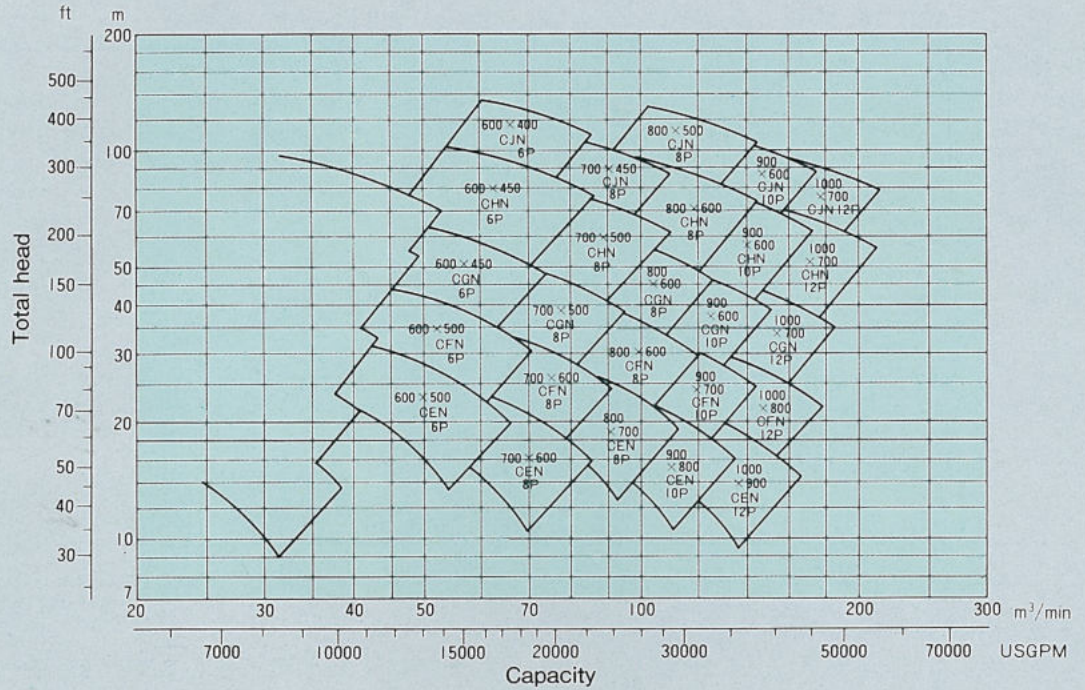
ft m
200
500
400
100
300
70
200
50
150
40
100
30
70
20
50
40
10
30
7

Total head

600 × 400
CJN
6P

800 × 500
CJN
8P

700 × 450
CJN
8P

900
× 600
CJN
10P

1000
× 700
CJN 12P

600 × 450
CHN
6P

800 × 600
CHN
8P

700 × 500
CHN
8P

900
× 600
CHN
10P

1000
× 700
CHN
12P

600 × 450
CGN
6P

800
× 600
CGN
8P

900
× 600
CGN
10P

700 × 500
CGN
8P

1000
× 700
CGN
12P

600 × 500
CFN
6P

800 × 600
CFN
8P

700 × 600
CFN
8P

900
× 700
CFN
10P

1000
× 800
CFN
12P

600 × 500
CEN
6P

800
× 700
CEN
8P

700 × 600
CEN
8P

900
× 800
CEN
10P

1000
× 900
CEN
12P

20 30 40 50 70 100 200 300 m$^3$/min

7000 10000 15000 20000 30000 50000 70000 USGPM

Capacity